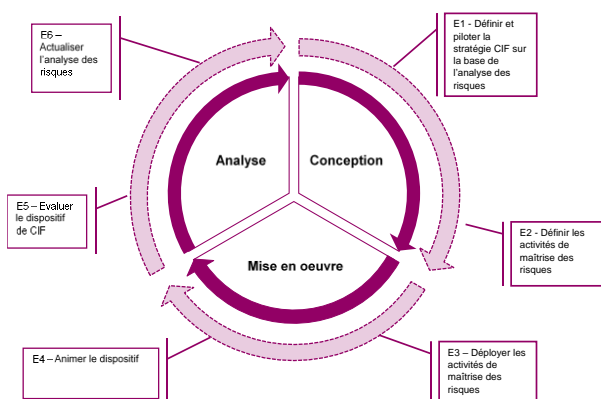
E6 – Actualiser l'analyse des risques

E1 - Définir et piloter la stratégie CIF sur la base de l'analyse des risques

Analyse

Conception

E5 – Evaluer le dispositif de CIF

E2 - Définir les activités de maîtrise des risques

Mise en oeuvre

E4 – Animer le dispositif

E3 – Déployer les activités de maîtrise des risques